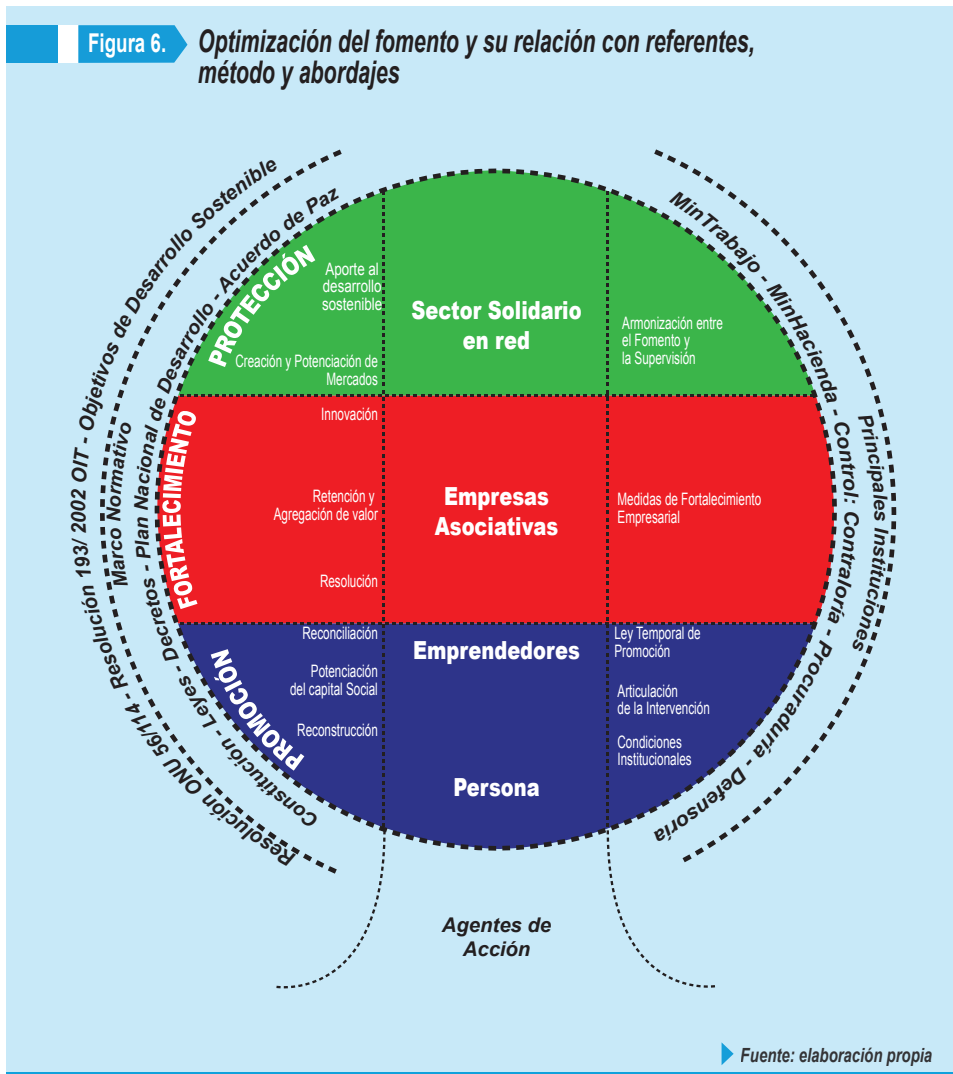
Figura 6. Optimización del fomento y su relación con referentes, método y abordajes

Resolución ONU 56/114 - Resolución 193/ 2002 OIT - Objetivos de Desarrollo Sostenible

Marco Normativo

Constitución - Leyes - Decretos - Plan Nacional de Desarrollo - Acuerdo de Paz

PROTECCIÓN

Aporte al desarrollo sostenible

Creación y Potenciación de Mercados

Sector Solidario en red

Armonización entre el Fomento y la Supervisión

FORTALECIMIENTO

Innovación

Retención y Agregación de valor

Resolución

Empresas Asociativas

Medidas de Fortalecimiento Empresarial

PROMOCIÓN

Reconciliación

Potenciación del capital Social

Reconstrucción

Emprendedores

Persona

Ley Temporal de Promoción

Articulación de la Intervención

Condiciones Institucionales

MinTrabajo - MinHacienda - Control: Contraloría - Procuraduría - Defensoría

Principales Instituciones

Agentes de Acción

Fuente: elaboración propia